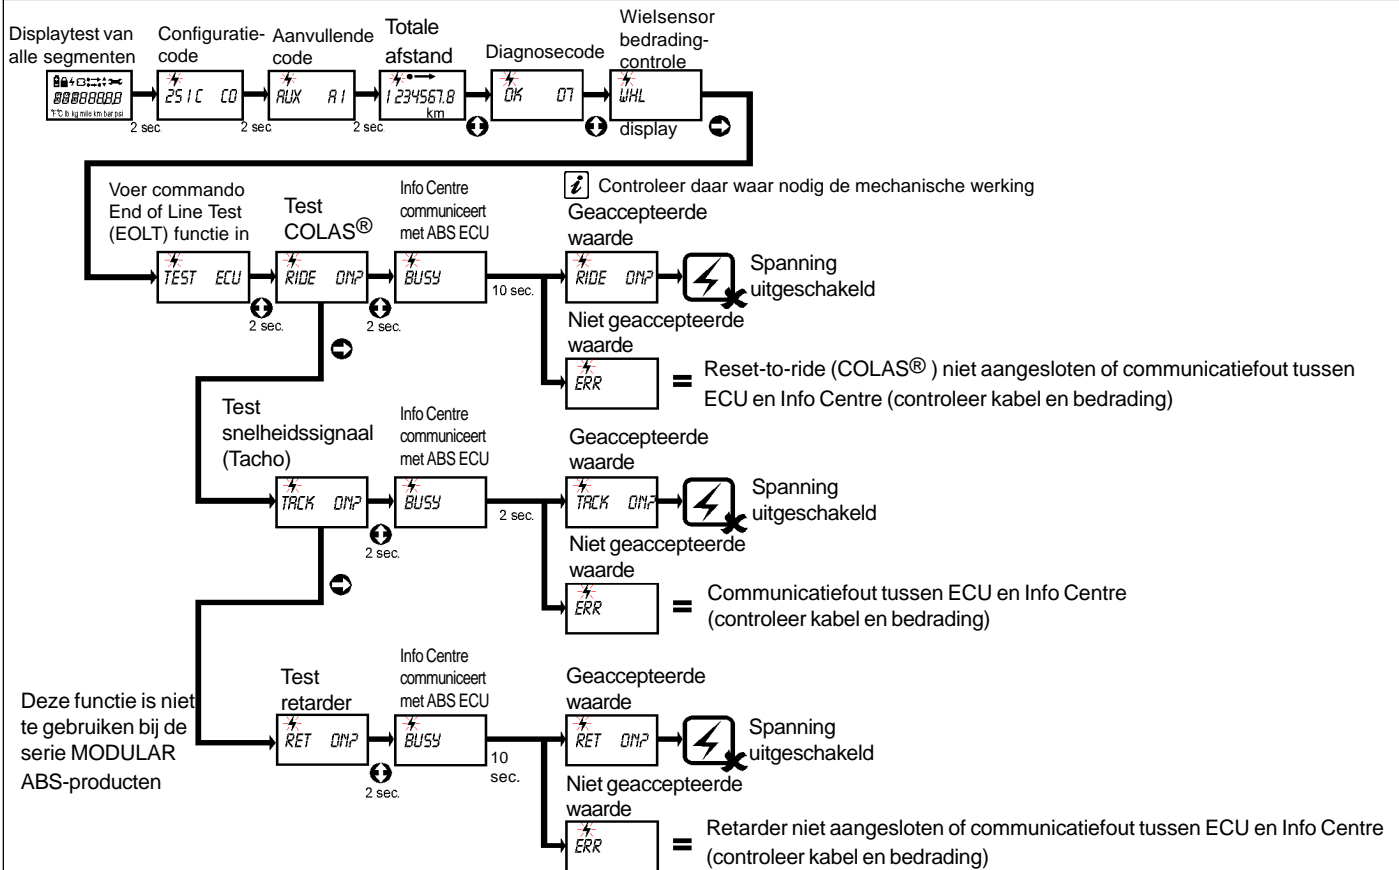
Displaytest van alle segmenten

88888888
°F°C lb kg mile km bar psi

2 sec

Configuratiecode

251C C0

2 sec

Aanvullende code

AUX A1

2 sec

Totale afstand

1234567.8
km

Diagnosecode

OK 07

Wielsensor bedradingcontrole

WHL

display

Voer commando End of Line Test (EOLT) functie in

TEST ECU

2 sec.

Test COLAS®

RIDE ON?

2 sec.

Info Centre communiceert met ABS ECU

BUSY

10 sec.

$i$ Controleer daar waar nodig de mechanische werking

Geaccepteerde waarde

RIDE ON?

Spanning uitgeschakeld

Niet geaccepteerde waarde

ERR

= Reset-to-ride (COLAS® ) niet aangesloten of communicatiefout tussen ECU en Info Centre (controleer kabel en bedrading)

Test snelheidssignaal (Tacho)

TACH ON?

2 sec.

Info Centre communiceert met ABS ECU

BUSY

2 sec.

Geaccepteerde waarde

TACH ON?

Spanning uitgeschakeld

Niet geaccepteerde waarde

ERR

= Communicatiefout tussen ECU en Info Centre (controleer kabel en bedrading)

Deze functie is niet te gebruiken bij de serie MODULAR ABS-producten

Test retarder

RET ON?

2 sec.

Info Centre communiceert met ABS ECU

BUSY

10 sec.

Geaccepteerde waarde

RET ON?

Spanning uitgeschakeld

Niet geaccepteerde waarde

ERR

= Retarder niet aangesloten of communicatiefout tussen ECU en Info Centre (controleer kabel en bedrading)